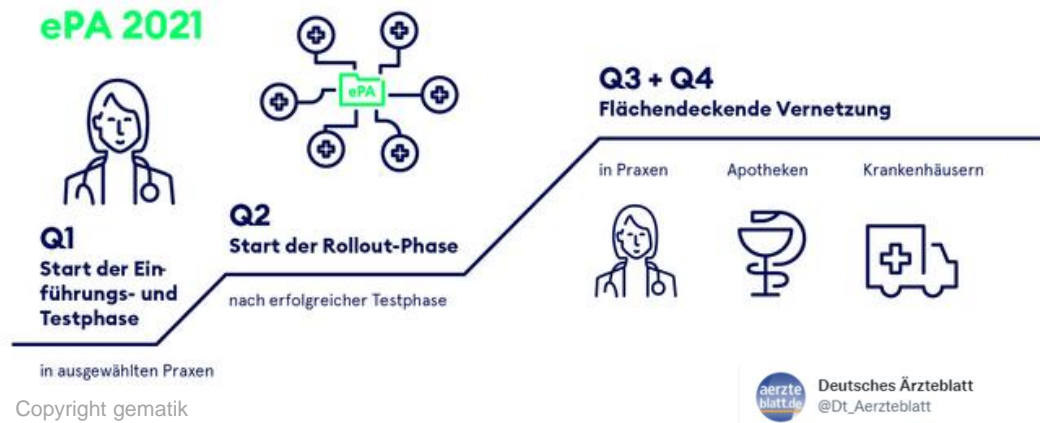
ePA 2021

ePA

Q1
Start der Einführungs- und Testphase

in ausgewählten Praxen

Q2
Start der Rollout-Phase

nach erfolgreicher Testphase

Q3 + Q4
Flächendeckende Vernetzung

in Praxen

Apotheken

Krankenhäusern

Copyright gematik

aerzteblatt.de
Deutsches Ärzteblatt
@Dt_Aerzteblatt